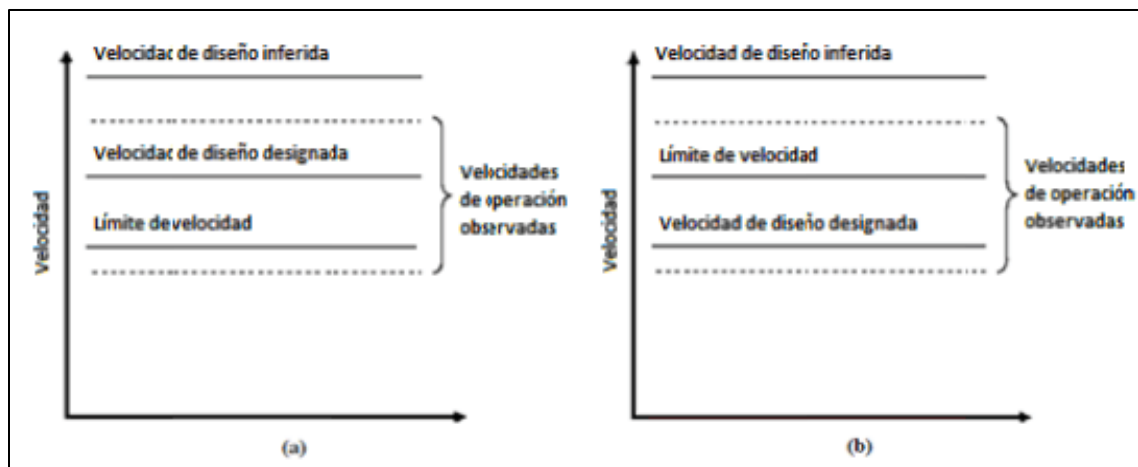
Velocidac de diseño inferida

Velocidac de diseño designada

Límite develocidad

Velocidades de operación observadas

Velocidad

(a)

Velocidad de diseño inferida

Límite de velocidad

Velocidad de diseño designada

Velocidades de operación observadas

Velocidad

(b)